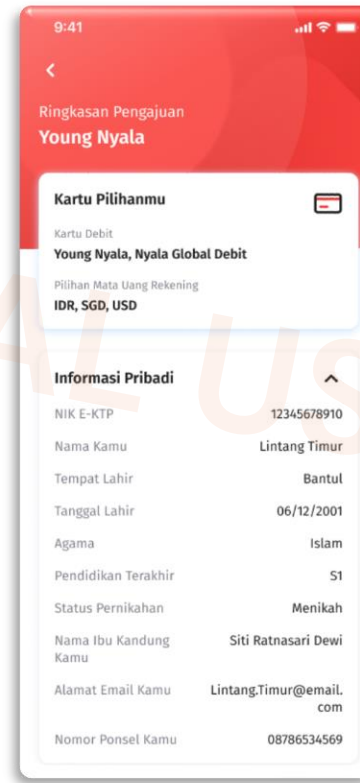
9:41

<

Ringkasan Pengajuan
Young Nyala

Kartu Pilihanmu

Kartu Debit
Young Nyala, Nyala Global Debit

Pilihan Mata Uang Rekening
IDR, SGD, USD

Informasi Pribadi

| | |
|---|---|
| NIK E-KTP | 12345678910 |
| Nama Kamu | Lintang Timur |
| Tempat Lahir | Bantul |
| Tanggal Lahir | 06/12/2001 |
| Agama | Islam |
| Pendidikan Terakhir | S1 |
| Status Pernikahan | Menikah |
| Nama Ibu Kandung Kamu | Siti Ratnasari Dewi |
| Alamat Email Kamu | Lintang.Timur@email.com |
| Nomor Ponsel Kamu | 08786534569 |